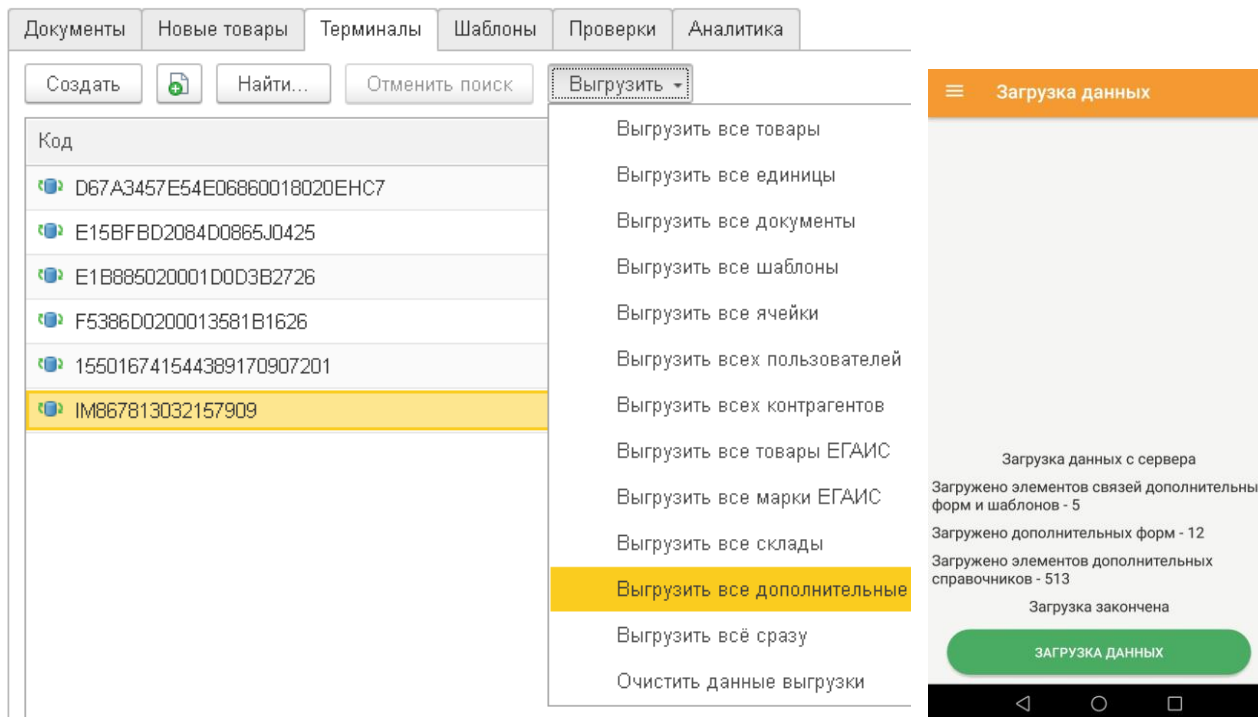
Документы | Новые товары | Терминалы | Шаблоны | Проверки | Аналитика

Создать
Найти...
Отменить поиск
Выгрузить

Код
D67A3457E54E06860018020EHC7
E15BFBD2084D0865J0425
E1B885020001D0D3B2726
F5386D0200013581B1626
15501674154438917090720​1
IM867813032157909

Выгрузить все товары
Выгрузить все единицы
Выгрузить все документы
Выгрузить все шаблоны
Выгрузить все ячейки
Выгрузить всех пользователей
Выгрузить всех контрагентов
Выгрузить все товары ЕГАИС
Выгрузить все марки ЕГАИС
Выгрузить все склады
Выгрузить все дополнительные
Выгрузить всё сразу
Очистить данные выгрузки

Загрузка данных

Загрузка данных с сервера
Загружено элементов связей дополнительны форм и шаблонов - 5
Загружено дополнительных форм - 12
Загружено элементов дополнительных справочников - 513
Загрузка закончена

ЗАГРУЗКА ДАННЫХ